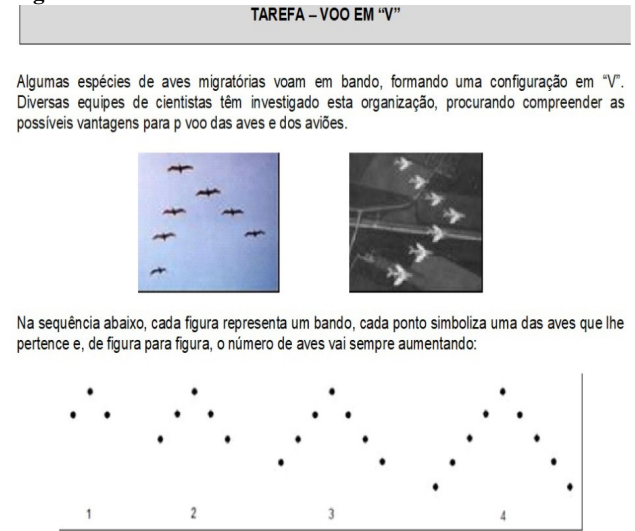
TAREFA – VOO EM "V"

Algumas espécies de aves migratórias voam em bando, formando uma configuração em "V". Diversas equipes de cientistas têm investigado esta organização, procurando compreender as possíveis vantagens para p voo das aves e dos aviões.

Na sequência abaixo, cada figura representa um bando, cada ponto simboliza uma das aves que lhe pertence e, de figura para figura, o número de aves vai sempre aumentando:

1 2 3 4